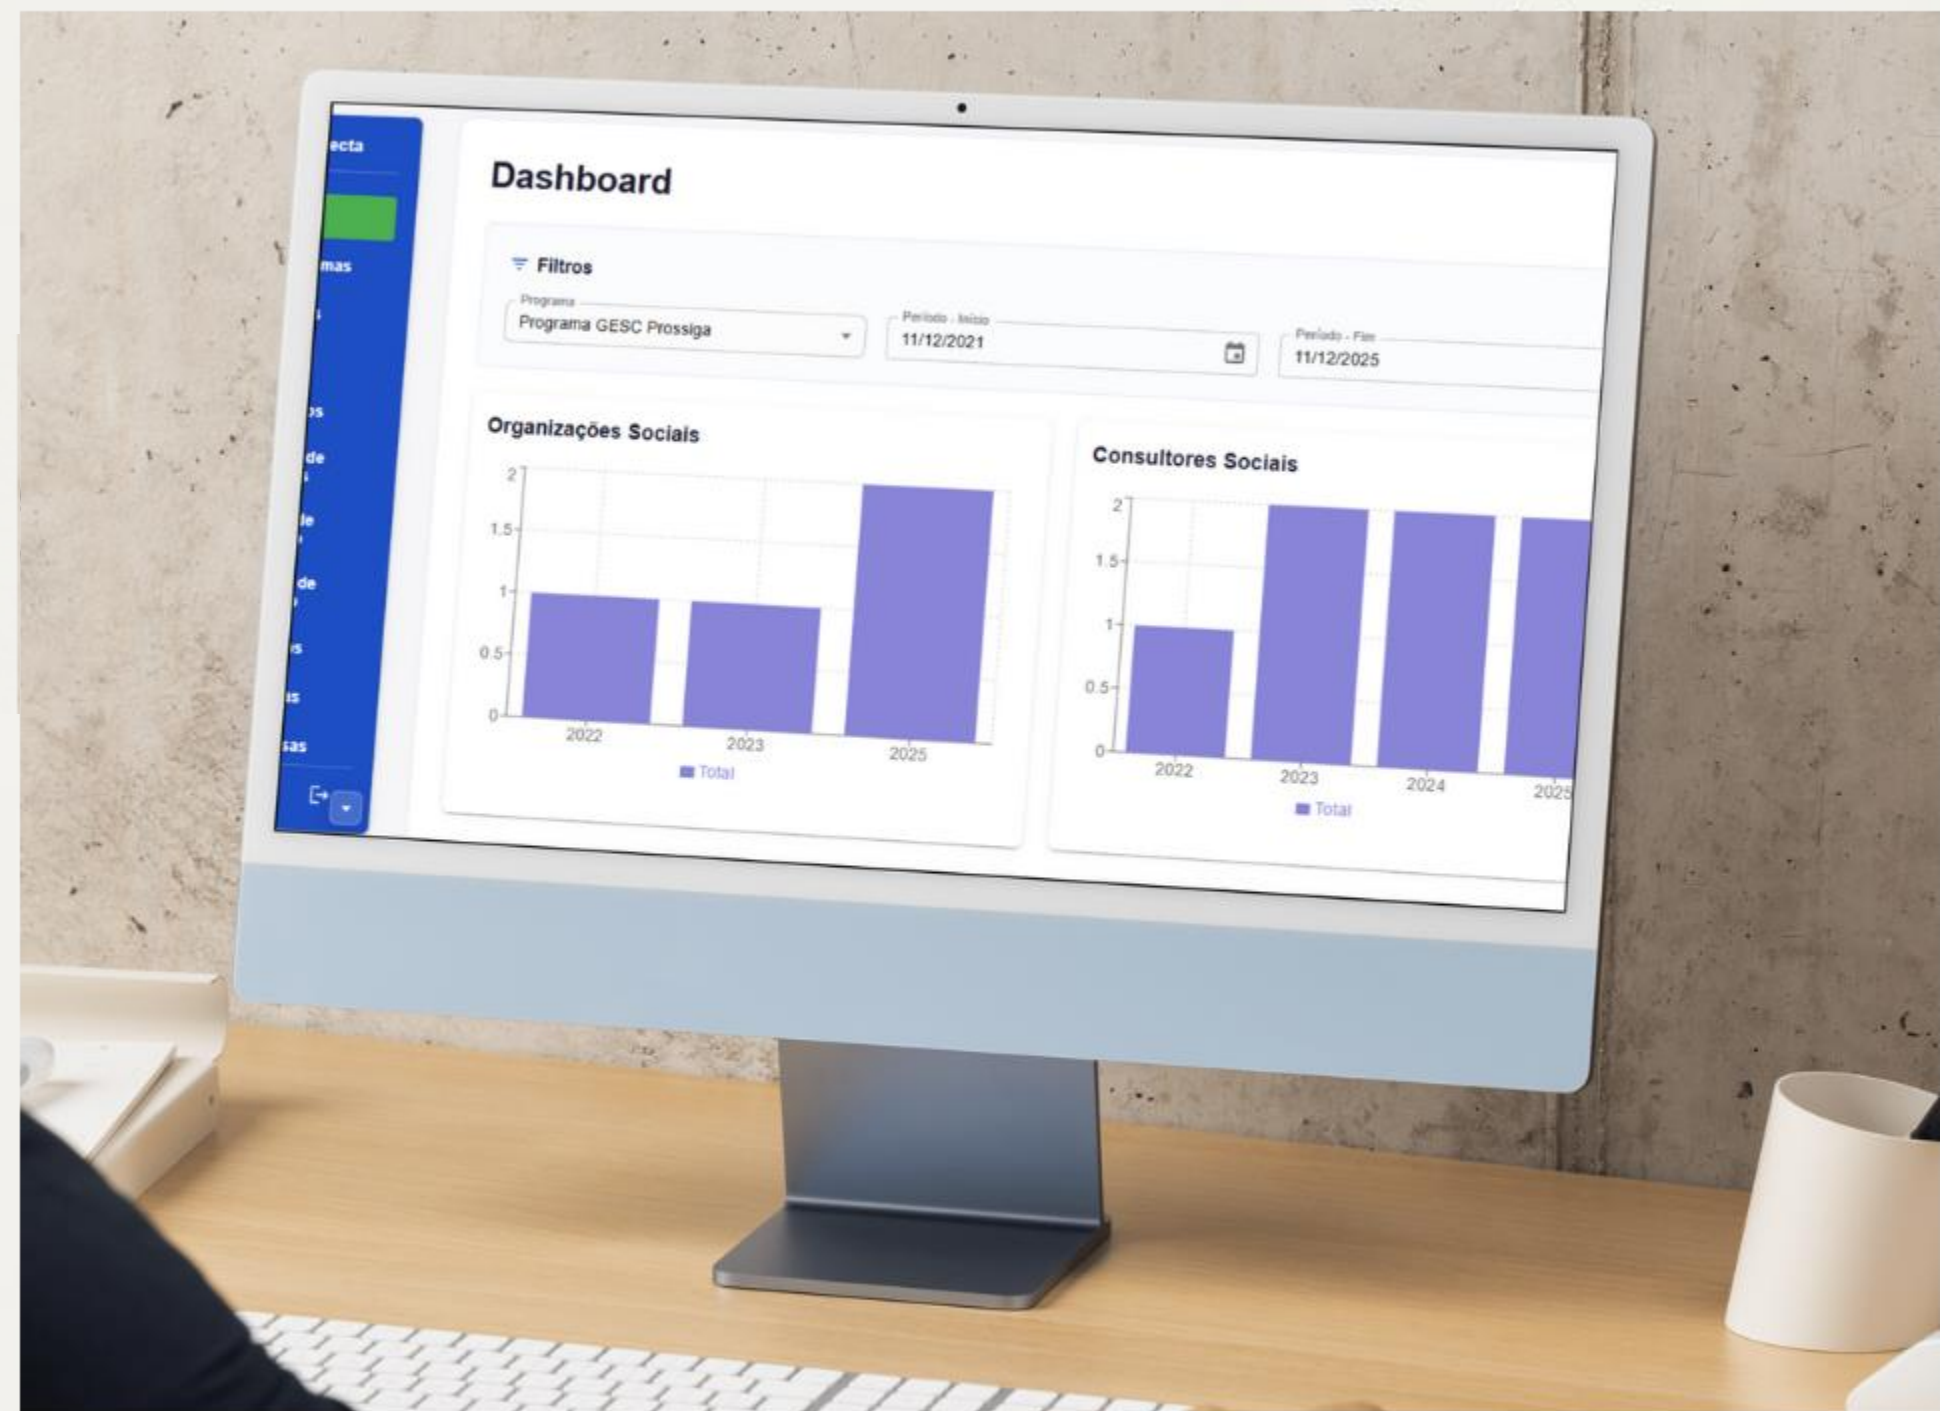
ecta

mas

os

de

le

de

is

is

sas

Dashboard

Filtros

Programa
Programa GESC Prossiga

Período - Início
11/12/2021

Período - Fim
11/12/2025

Organizações Sociais

2
1.5
1
0.5
0
2022
2023
2025
Total

Consultores Sociais

2
1.5
1
0.5
0
2022
2023
2024
2025
Total